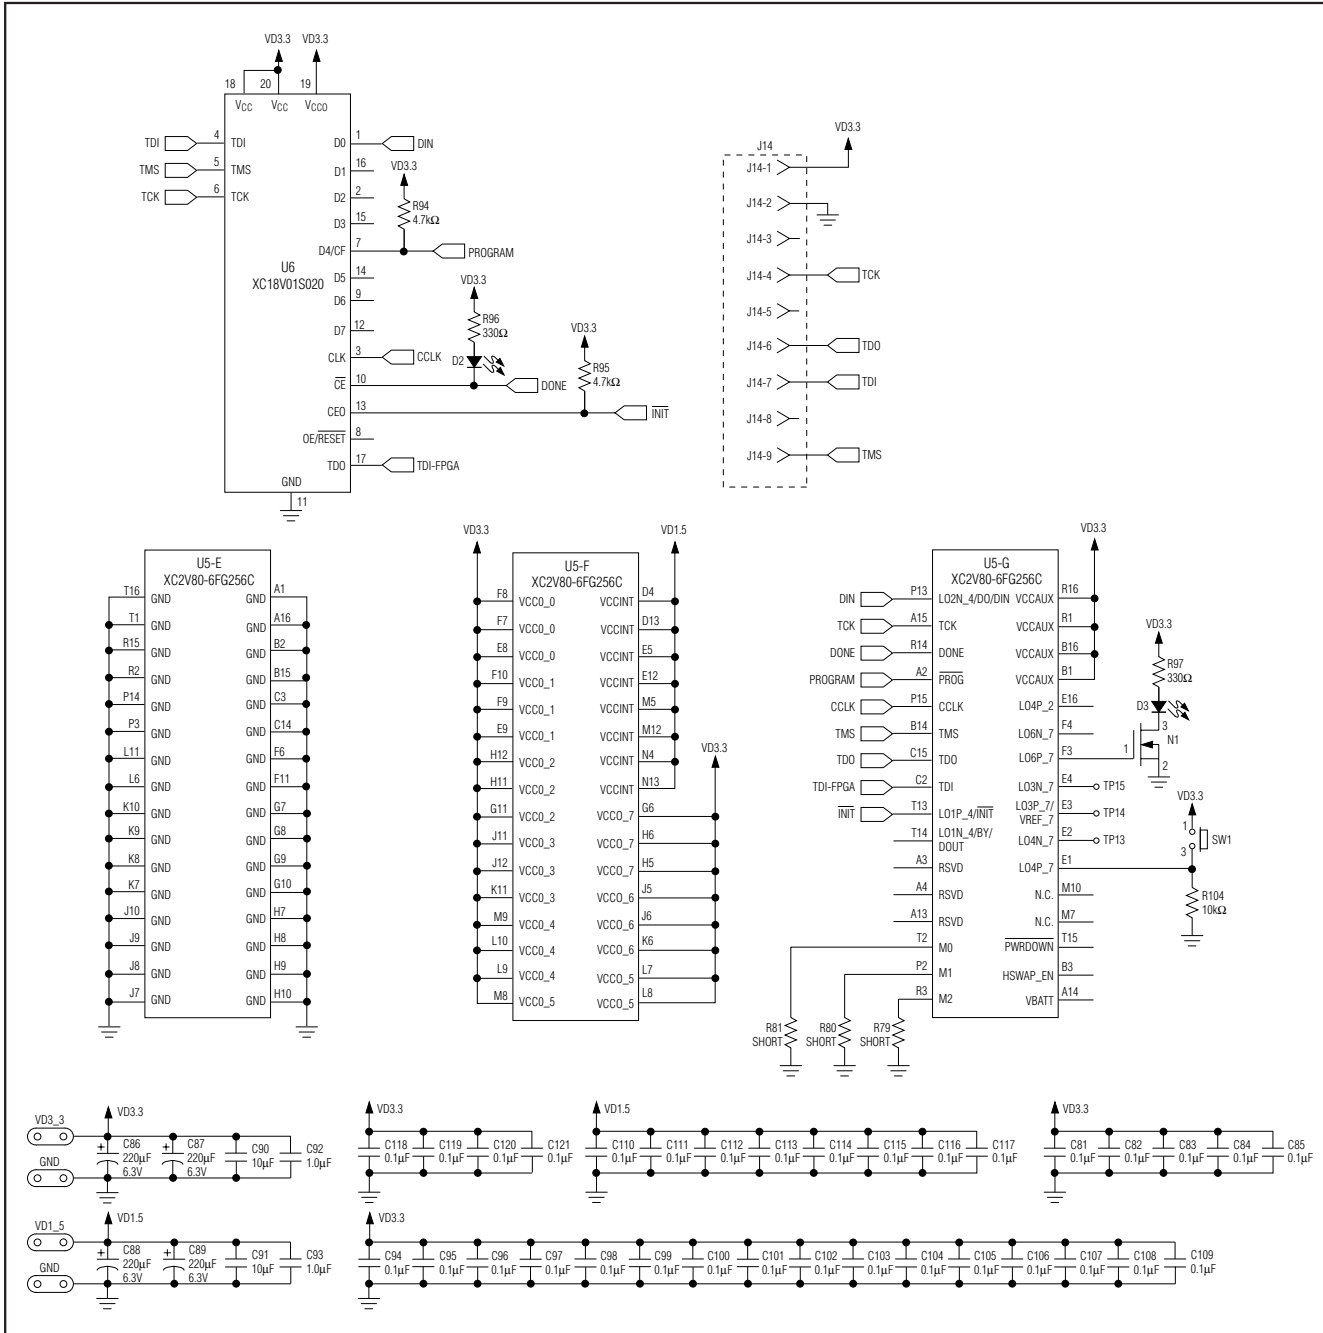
VD3.3 VD3.3

18 20 19

$V_{CC}$ $V_{CC}$ $V_{CCO}$

TDI 4 TDI
TMS 5 TMS
TCK 6 TCK

D0 1 DIN
D1 16
D2 2
D3 15
D4/CF 7 PROGRAM
D5 14
D6 9
D7 12
CLK 3 CCLK
$\overline{CE}$ 10 DONE
CEO 13 $\overline{INIT}$
OE/$\overline{RESET}$ 8
TDO 17 TDI-FPGA
GND 11

U6
XC18V01S020

VD3.3
R94
4.7kΩ

VD3.3
R96
330Ω
D2

VD3.3
R95
4.7kΩ

J14
VD3.3
J14-1
J14-2
J14-3
J14-4 TCK
J14-5
J14-6 TDO
J14-7 TDI
J14-8
J14-9 TMS

U5-E
XC2V80-6FG256C

| | | | |
|---|---|---|---|
| T16 | GND | GND | A1 |
| T1 | GND | GND | A16 |
| R15 | GND | GND | B2 |
| R2 | GND | GND | B15 |
| P14 | GND | GND | C3 |
| P3 | GND | GND | C14 |
| L11 | GND | GND | F6 |
| L6 | GND | GND | F11 |
| K10 | GND | GND | G7 |
| K9 | GND | GND | G8 |
| K8 | GND | GND | G9 |
| K7 | GND | GND | G10 |
| J10 | GND | GND | H7 |
| J9 | GND | GND | H8 |
| J8 | GND | GND | H9 |
| J7 | GND | GND | H10 |

VD3.3 VD1.5
U5-F
XC2V80-6FG256C

| | | | |
|---|---|---|---|
| F8 | VCCO_0 | VCCINT | D4 |
| F7 | VCCO_0 | VCCINT | D13 |
| E8 | VCCO_0 | VCCINT | E5 |
| F10 | VCCO_1 | VCCINT | E12 |
| F9 | VCCO_1 | VCCINT | M5 |
| E9 | VCCO_1 | VCCINT | M12 |
| H12 | VCCO_2 | VCCINT | N4 |
| H11 | VCCO_2 | VCCINT | N13 |
| G11 | VCCO_2 | VCCO_7 | G6 |
| J11 | VCCO_3 | VCCO_7 | H6 |
| J12 | VCCO_3 | VCCO_7 | H5 |
| K11 | VCCO_3 | VCCO_6 | J5 |
| M9 | VCCO_4 | VCCO_6 | J6 |
| L10 | VCCO_4 | VCCO_6 | K6 |
| L9 | VCCO_4 | VCCO_5 | L7 |
| M8 | VCCO_5 | VCCO_5 | L8 |

VD3.3

VD3.3
U5-G
XC2V80-6FG256C

| | | | | |
|---|---|---|---|---|
| DIN | P13 | LO2N_4/DO/DIN | VCCAUX | R16 |
| TCK | A15 | TCK | VCCAUX | R1 |
| DONE | R14 | DONE | VCCAUX | B16 |
| PROGRAM | A2 | $\overline{PROG}$ | VCCAUX | B1 |
| CCLK | P15 | CCLK | LO4P_2 | E16 |
| TMS | B14 | TMS | LO6N_7 | F4 |
| TDO | C15 | TDO | LO6P_7 | F3 |
| TDI-FPGA | C2 | TDI | LO3N_7 | E4 |
| $\overline{INIT}$ | T13 | LO1P_4/$\overline{INIT}$ | LO3P_7/ VREF_7 | E3 |
| | T14 | LO1N_4/BY/ DOUT | LO4N_7 | E2 |
| | A3 | RSVD | LO4P_7 | E1 |
| | A4 | RSVD | N.C. | M10 |
| | A13 | RSVD | N.C. | M7 |
| | T2 | M0 | $\overline{PWRDOWN}$ | T15 |
| | P2 | M1 | HSWAP_EN | B3 |
| | R3 | M2 | VBATT | A14 |

TP15
TP14
TP13

VD3.3
R97
330Ω
D3
3
1 N1
2

VD3.3
1
3 SW1
R104
10kΩ

R81 SHORT
R80 SHORT
R79 SHORT

VD3_3
GND
VD3.3
C86 220µF 6.3V
C87 220µF 6.3V
C90 10µF
C92 1.0µF

VD3.3
C118 0.1µF C119 0.1µF C120 0.1µF C121 0.1µF

VD1.5
C110 0.1µF C111 0.1µF C112 0.1µF C113 0.1µF C114 0.1µF C115 0.1µF C116 0.1µF C117 0.1µF

VD3.3
C81 0.1µF C82 0.1µF C83 0.1µF C84 0.1µF C85 0.1µF

VD1_5
GND
VD1.5
C88 220µF 6.3V
C89 220µF 6.3V
C91 10µF
C93 1.0µF

VD3.3
C94 0.1µF C95 0.1µF C96 0.1µF C97 0.1µF C98 0.1µF C99 0.1µF C100 0.1µF C101 0.1µF C102 0.1µF C103 0.1µF C104 0.1µF C105 0.1µF C106 0.1µF C107 0.1µF C108 0.1µF C109 0.1µF